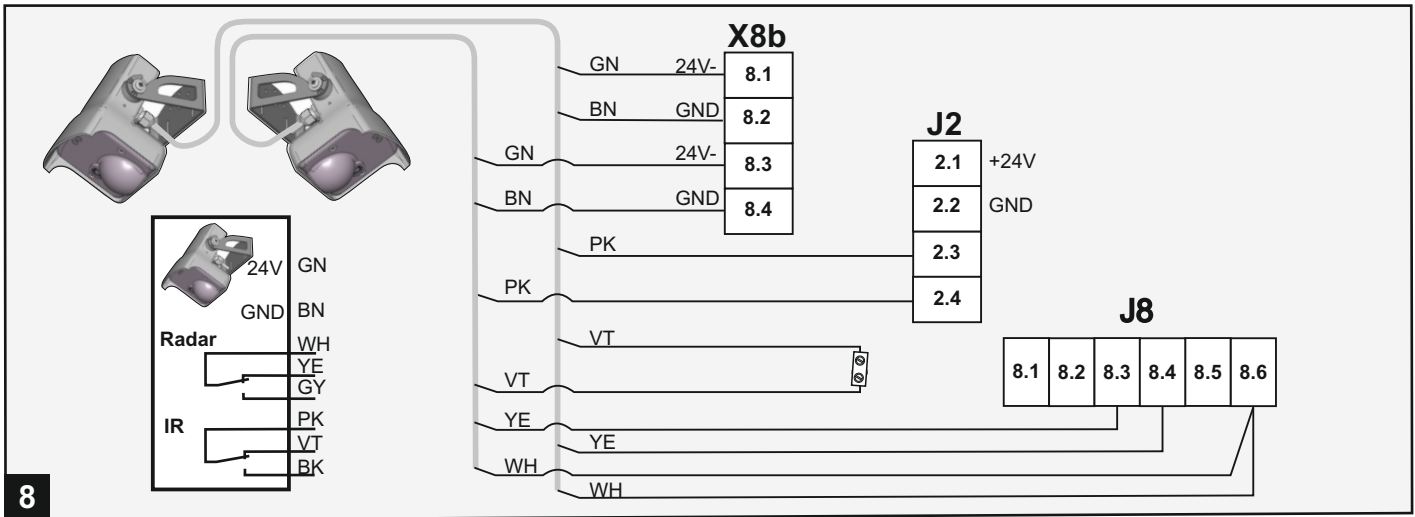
X8b

GN 24V- 8.1
BN GND 8.2
GN 24V- 8.3
BN GND 8.4

J2

2.1 +24V
2.2 GND
2.3
2.4

PK
PK

J8

| 8.1 | 8.2 | 8.3 | 8.4 | 8.5 | 8.6 |
|---|---|---|---|---|---|

VT
VT
YE
YE
WH
WH

24V GN
GND BN
Radar WH
YE
GY
IR PK
VT
BK

8